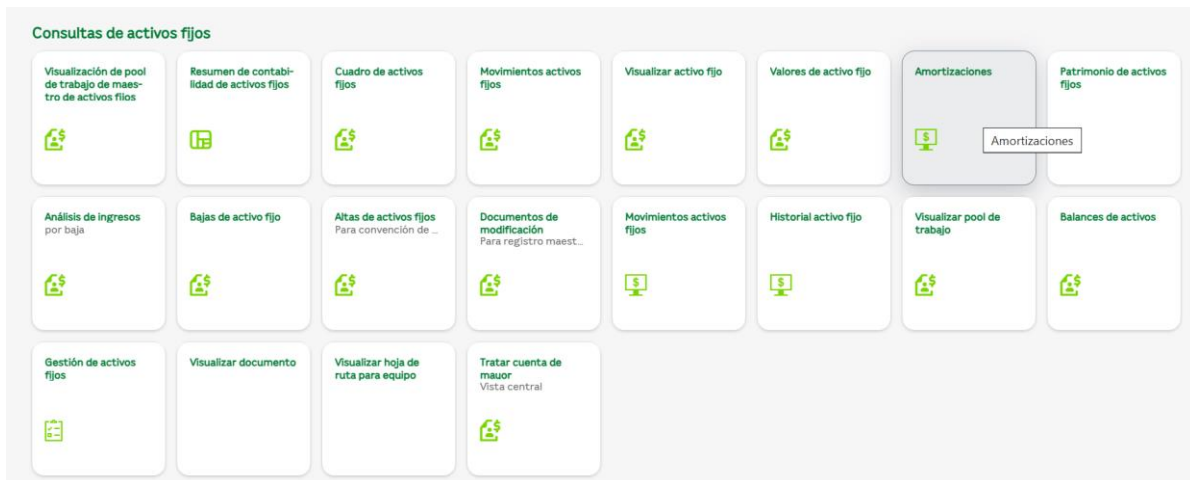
Consultas de activos fijos

Visualización de pool de trabajo de maestro de activos fijos

Resumen de contabilidad de activos fijos

Cuadro de activos fijos

Movimientos activos fijos

Visualizar activo fijo

Valores de activo fijo

Amortizaciones

Amortizaciones

Patrimonio de activos fijos

Análisis de ingresos por baja

Bajas de activo fijo

Altas de activos fijos
Para convención de ...

Documentos de modificación
Para registro maest...

Movimientos activos fijos

Historial activo fijo

Visualizar pool de trabajo

Balances de activos

Gestión de activos fijos

Visualizar documento

Visualizar hoja de ruta para equipo

Tratar cuenta de mauor
Vista central